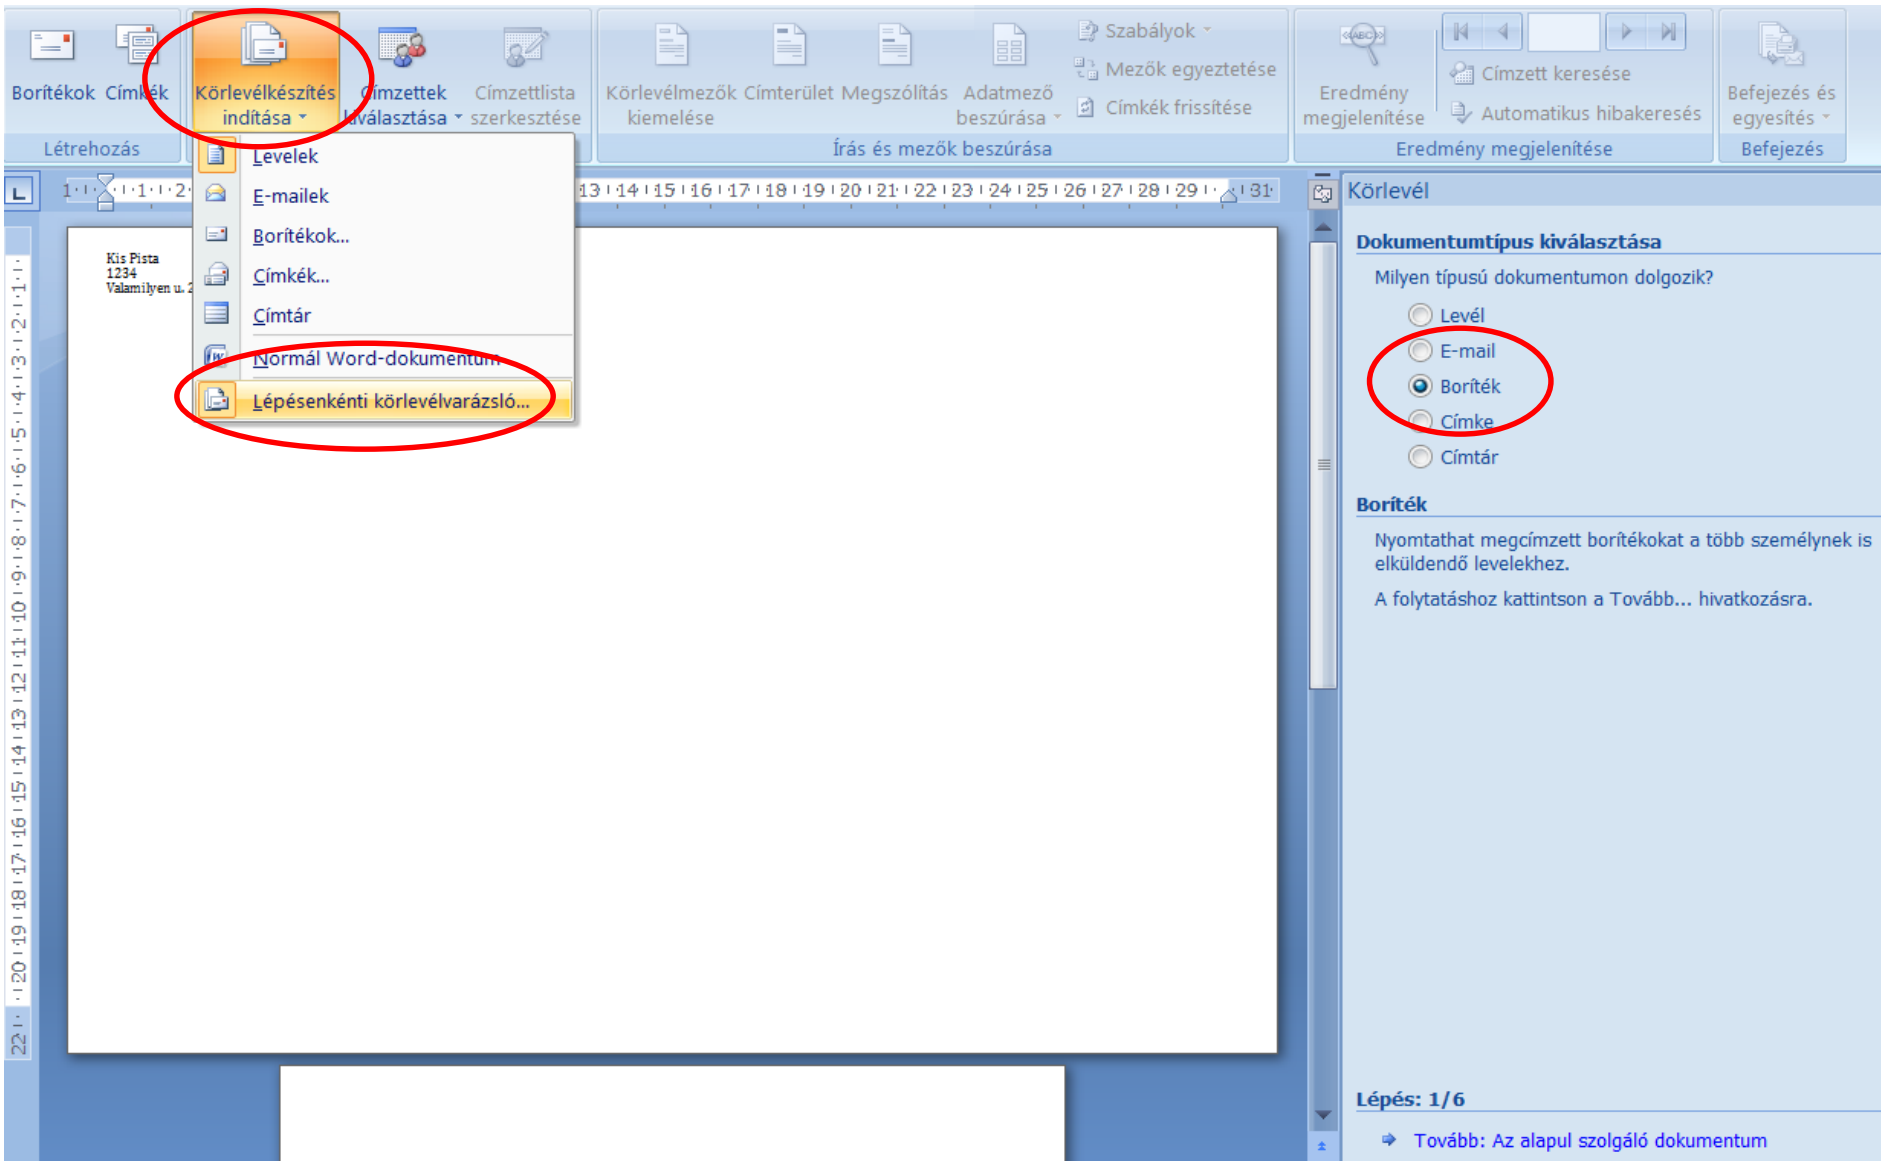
Borítékok Címkék Körlevélkészítés indítása Címzettek kiválasztása Címzettlista szerkesztése

Létrehozás

Körlevélmezők kiemelése Címterület Megszólítás Adatmező beszúrása Szabályok Mezők egyeztetése Címkék frissítése

Írás és mezők beszúrása

Eredmény megjelenítése Címzett keresése Automatikus hibakeresés

Eredmény megjelenítése

Befejezés és egyesítés

Befejezés

Levelek
E-mailek
Borítékok...
Címkék...
Címtár
Normál Word-dokumentum
Lépésenkénti körlevélvarázsló...

Kis Pista
1234
Valamilyen u. 2

Körlevél

Dokumentumtípus kiválasztása

Milyen típusú dokumentumon dolgozik?

Levél
E-mail
Boríték
Címke
Címtár

Boríték

Nyomtathat megcímzett borítékokat a több személynek is elküldendő levelekhez.

A folytatáshoz kattintson a Tovább... hivatkozásra.

Lépés: 1/6

Tovább: Az alapul szolgáló dokumentum